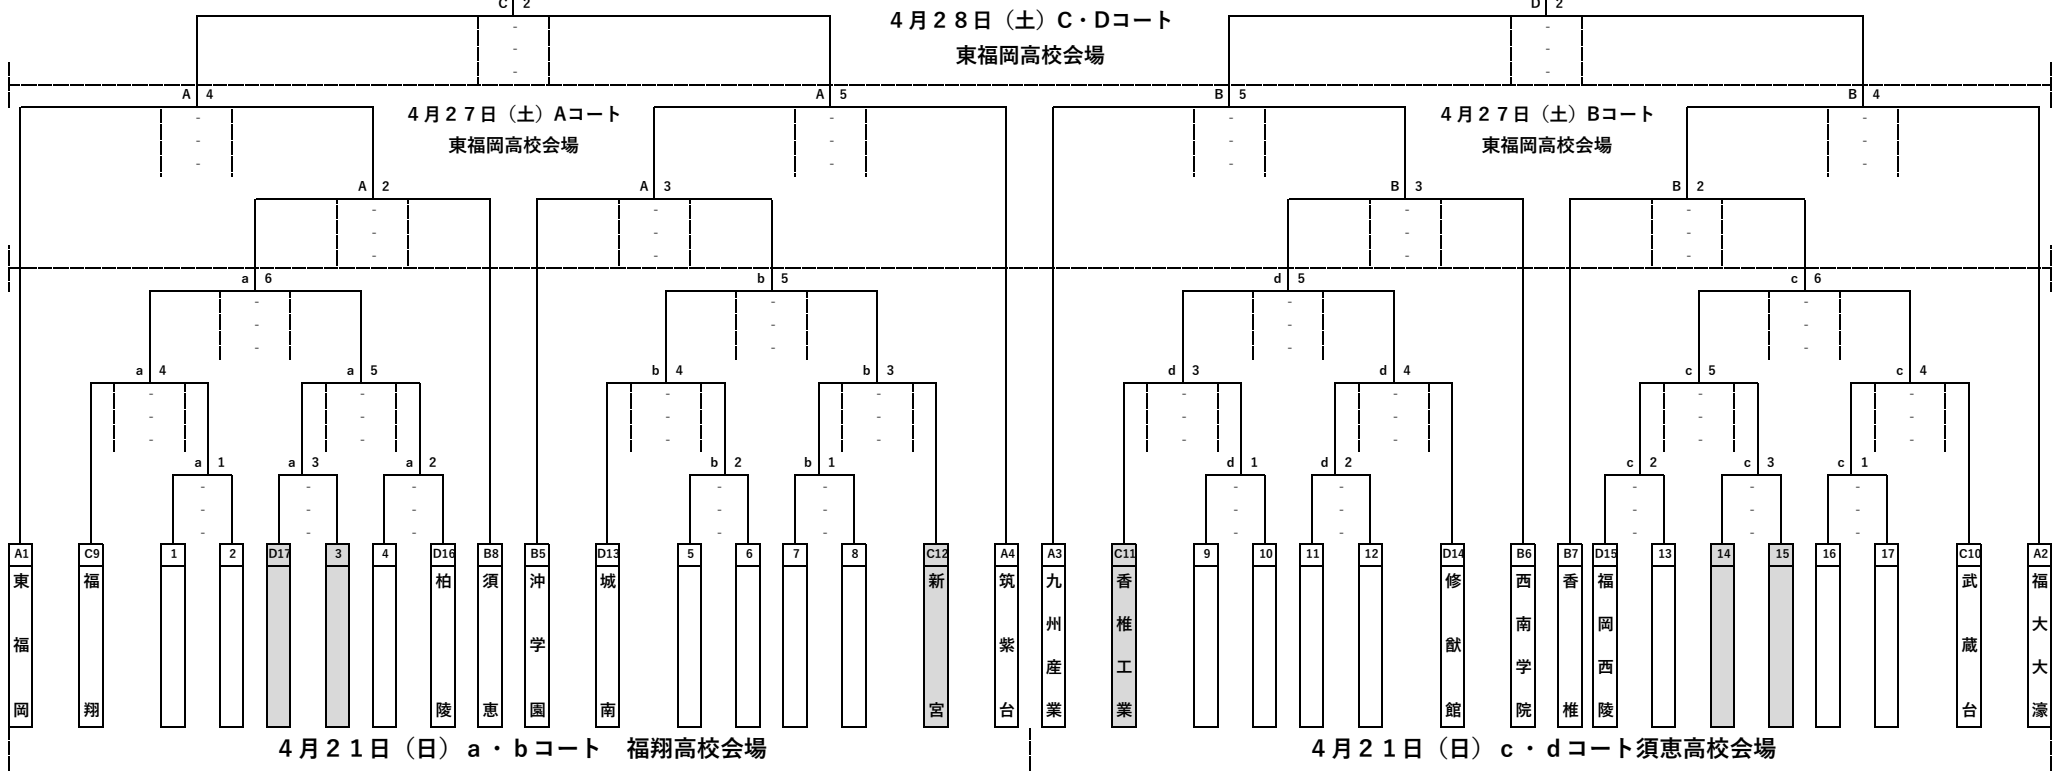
C 2
4月28日（土）C・Dコート
東福岡高校会場
D 2
A 4
A 5
B 5
B 4
4月27日（土）Aコート
東福岡高校会場
4月27日（土）Bコート
東福岡高校会場
A 2
A 3
B 3
B 2
a 6
b 5
d 5
c 6
a 4
a 5
b 4
b 3
d 3
d 4
c 5
c 4
a 1
a 3
a 2
b 2
b 1
d 1
d 2
c 2
c 3
c 1

| A1 | C9 | 1 | 2 | D17 | 3 | 4 | D16 | B8 | B5 | D13 | 5 | 6 | 7 | 8 | C12 | A4 | A3 | C11 | 9 | 10 | 11 | 12 | D14 | B6 | B7 | D15 | 13 | 14 | 15 | 16 | 17 | C10 | A2 |
|---|---|---|---|---|---|---|---|---|---|---|---|---|---|---|---|---|---|---|---|---|---|---|---|---|---|---|---|---|---|---|---|---|---|
| 東福岡 | 福翔 | | | | | | 柏陵 | 須恵 | 沖学園 | 城南 | | | | | 新宮 | 筑紫台 | 九州産業 | 香椎工業 | | | | | 修猷館 | 西南学院 | 香椎 | 福岡西陵 | | | | | | 武蔵台 | 福大大濠 |

4月21日（日）a・bコート　福翔高校会場
4月21日（日）c・dコート須恵高校会場